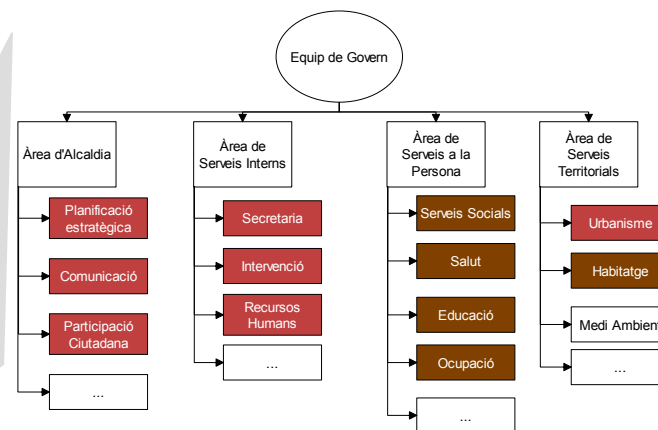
Equip de Govern

Àrea d'Alcaldia

Planificació estratègica

Comunicació

Participació Ciutadana

...

Àrea de Serveis Interns

Secretaria

Intervenció

Recursos Humans

...

Àrea de Serveis a la Persona

Serveis Socials

Salut

Educació

Ocupació

...

Àrea de Serveis Territorials

Urbanisme

Habitatge

Medi Ambien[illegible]

...